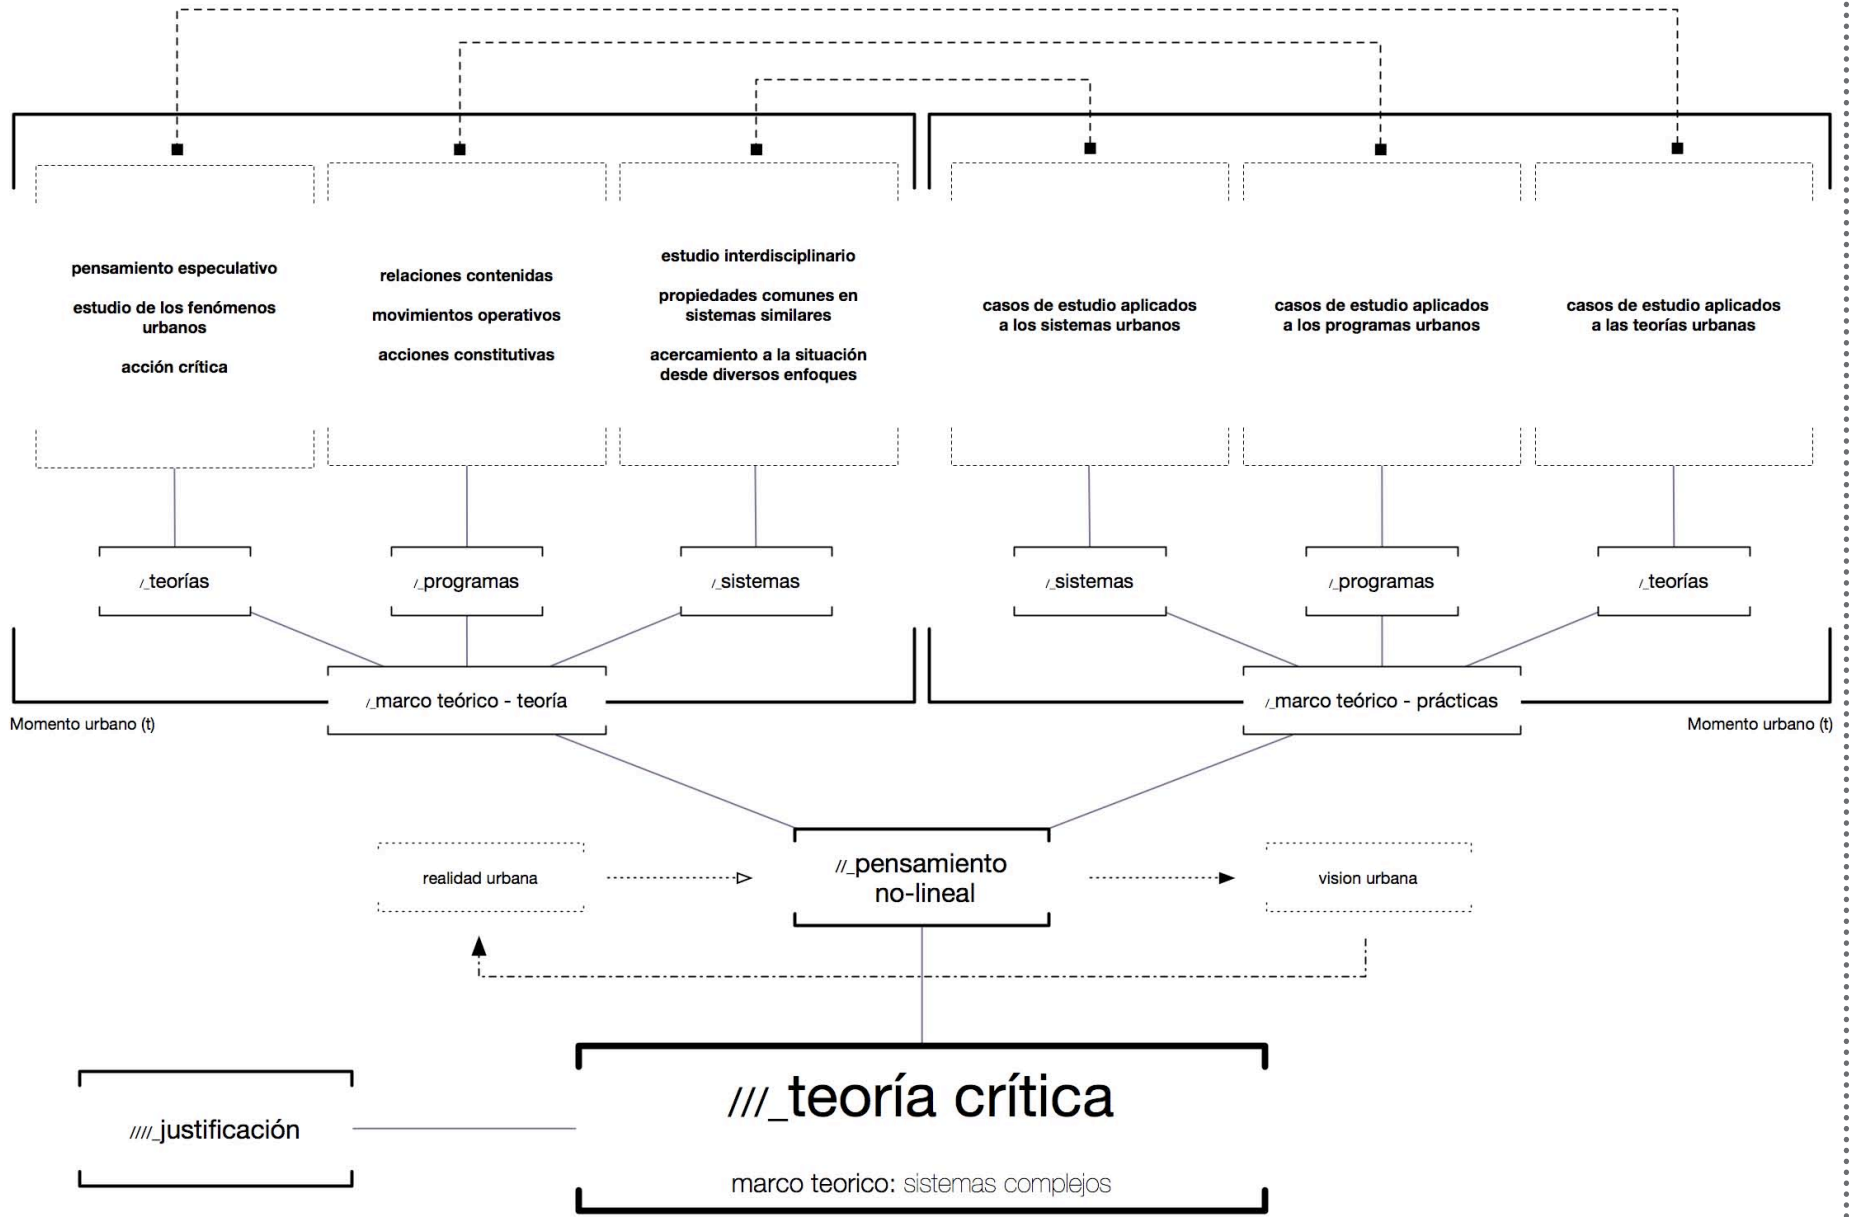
pensamiento especulativo

estudio de los fenómenos urbanos

acción crítica

relaciones contenidas

movimientos operativos

acciones constitutivas

estudio interdisciplinario

propiedades comunes en sistemas similares

acercamiento a la situación desde diversos enfoques

casos de estudio aplicados a los sistemas urbanos

casos de estudio aplicados a los programas urbanos

casos de estudio aplicados a las teorías urbanas

/_teorías

/_programas

/_sistemas

/_sistemas

/_programas

/_teorías

/_marco teórico - teoría

/_marco teórico - prácticas

Momento urbano (t)

Momento urbano (t)

realidad urbana

//_pensamiento no-lineal

vision urbana

////_justificación

///_teoría crítica

marco teorico: sistemas complejos